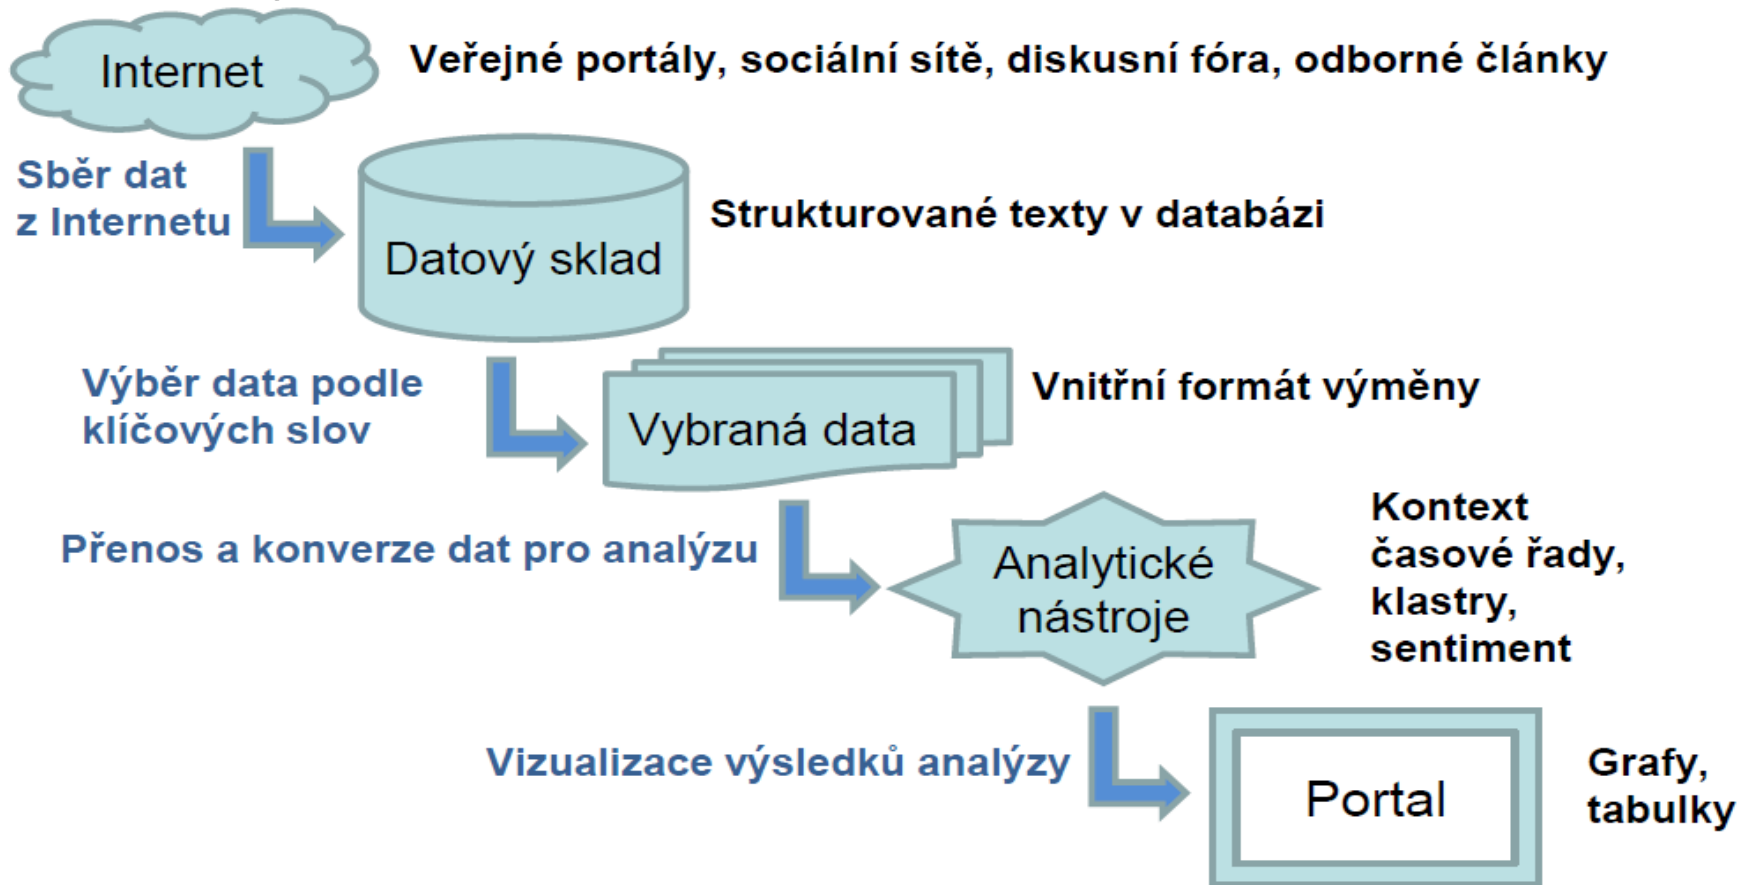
Internet

Veřejné portály, sociální sítě, diskusní fóra, odborné články

Sběr dat z Internetu

Datový sklad

Strukturované texty v databázi

Výběr data podle klíčových slov

Vybraná data

Vnitřní formát výměny

Přenos a konverze dat pro analýzu

Analytické nástroje

Kontext časové řady, klastry, sentiment

Vizualizace výsledků analýzy

Portal

Grafy, tabulky